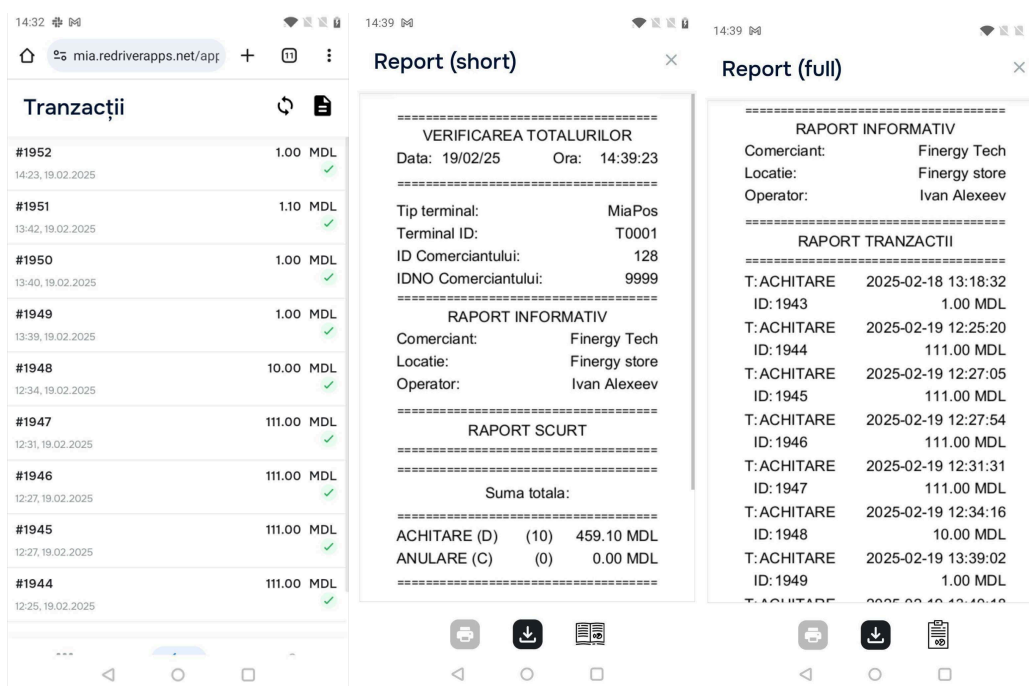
14:32

mia.redriverapps.net/app

11

Tranzacții

#1952 1.00 MDL
14:23, 19.02.2025

#1951 1.10 MDL
13:42, 19.02.2025

#1950 1.00 MDL
13:40, 19.02.2025

#1949 1.00 MDL
13:39, 19.02.2025

#1948 10.00 MDL
12:34, 19.02.2025

#1947 111.00 MDL
12:31, 19.02.2025

#1946 111.00 MDL
12:27, 19.02.2025

#1945 111.00 MDL
12:27, 19.02.2025

#1944 111.00 MDL
12:25, 19.02.2025

14:39

Report (short)

====================================
VERIFICAREA TOTALURILOR
Data: 19/02/25 Ora: 14:39:23
====================================
Tip terminal: MiaPos
Terminal ID: T0001
ID Comerciantului: 128
IDNO Comerciantului: 9999
====================================
RAPORT INFORMATIV
Comerciant: Finergy Tech
Locatie: Finergy store
Operator: Ivan Alexeev
====================================
RAPORT SCURT
====================================
====================================
Suma totala:
====================================
ACHITARE (D) (10) 459.10 MDL
ANULARE (C) (0) 0.00 MDL
====================================

14:39

Report (full)

====================================
RAPORT INFORMATIV
Comerciant: Finergy Tech
Locatie: Finergy store
Operator: Ivan Alexeev
====================================
RAPORT TRANZACTII
====================================
T:ACHITARE 2025-02-18 13:18:32
ID: 1943 1.00 MDL
T:ACHITARE 2025-02-19 12:25:20
ID: 1944 111.00 MDL
T:ACHITARE 2025-02-19 12:27:05
ID: 1945 111.00 MDL
T:ACHITARE 2025-02-19 12:27:54
ID: 1946 111.00 MDL
T:ACHITARE 2025-02-19 12:31:31
ID: 1947 111.00 MDL
T:ACHITARE 2025-02-19 12:34:16
ID: 1948 10.00 MDL
T:ACHITARE 2025-02-19 13:39:02
ID: 1949 1.00 MDL
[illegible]